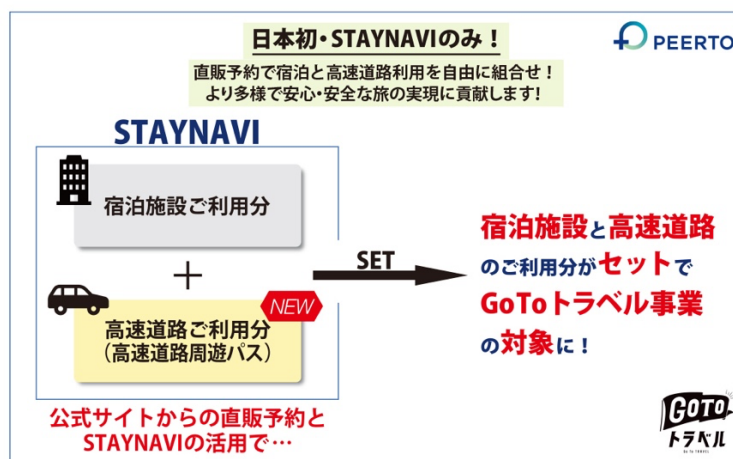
日本初・STAYNAVIのみ！

直販予約で宿泊と高速道路利用を自由に組合せ！
より多様で安心・安全な旅の実現に貢献します！

PEERTO

STAYNAVI

宿泊施設ご利用分

＋

NEW

高速道路ご利用分
（高速道路周遊パス）

公式サイトからの直販予約と
STAYNAVIの活用で…

SET

宿泊施設と高速道路
のご利用分がセットで
GoToトラベル事業
の対象に！

GoTo
トラベル